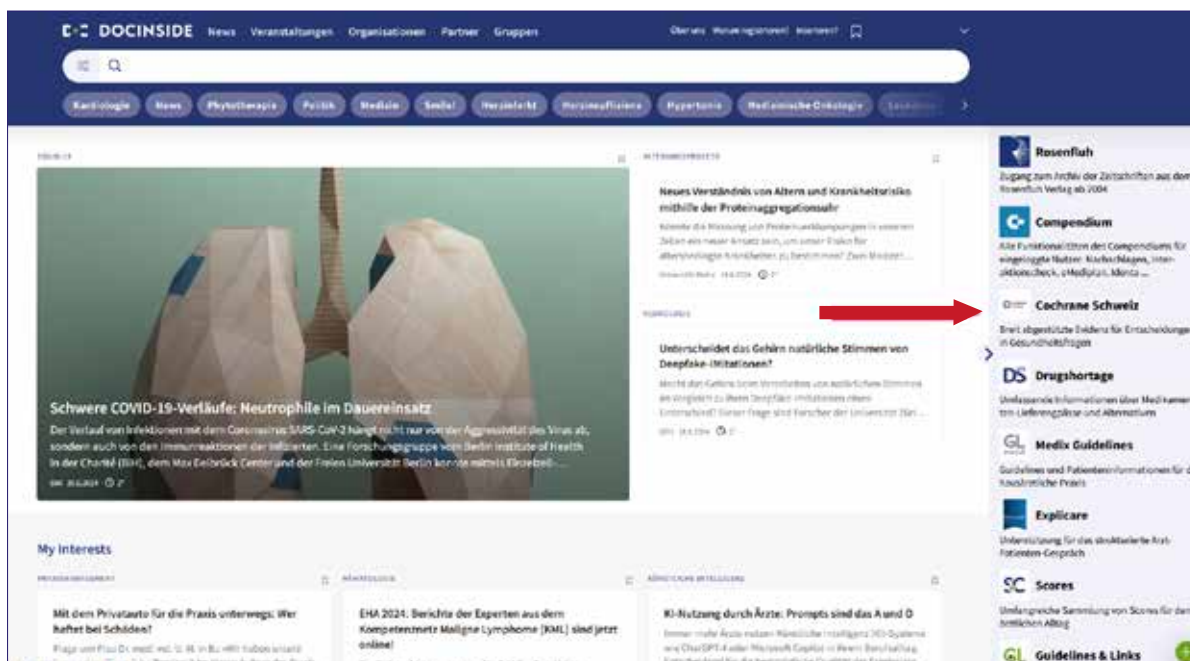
DOCINSIDE News Veranstaltungen Organisationen Partner Gruppen

Über uns Neuer registrieren! Interessiert?

Kardiologie News Phytotherapie Politik Medizin Swissl Herzinfarkt Herzinsuffizienz Hypertonie Medizinische Onkologie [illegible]

COVID-19

Schwere COVID-19-Verläufe: Neutrophile im Daueinsatz

Der Verlauf von Infektionen mit dem Coronavirus SARS-CoV-2 hängt nicht nur von der Aggressivität des Virus ab, sondern auch von den Immunreaktionen der Infizierten. Eine Forschungsgruppe vom Berlin Institute of Health in der Charité (BIH), dem Max Delbrück Center und der Freien Universität Berlin konnte mittels Einzelzell-...

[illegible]

Neues Verständnis von Altern und Krankheitsrisiko mithilfe der Proteinaggregationsuhr

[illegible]

Unterscheidet das Gehirn natürliche Stimmen von Deepfake-Imitationen?

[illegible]

Rosenfluh
Zugang zum Archiv der Zeitschriften aus dem Rosenfluh Verlag ab 2004

Compendium
Alle Funktionalitäten des Compendiums für eingeloggte Nutzer: Nachschlagen, Interaktionscheck, eMediplan, Identa ...

Cochrane Schweiz
Breit abgestützte Evidenz für Entscheidungen in Gesundheitsfragen

Drugshortage
Umfassende Informationen über Medikamenten-Lieferengpässe und Alternativen

Medix Guidelines
Guidelines und Patienteninformationen für die hausärztliche Praxis

Explicare
Unterstützung für das strukturierte Arzt-Patienten-Gespräch

Scores
Umfangreiche Sammlung von Scores für den ärztlichen Alltag

Guidelines & Links

My Interests

Mit dem Privatauto für die Praxis unterwegs: Wer haftet bei Schäden?

EHA 2024: Berichte der Experten aus dem Kompetenznetz Maligne Lymphome (KML) sind jetzt online!

KI-Nutzung durch Ärzte: Prompts sind das A und O